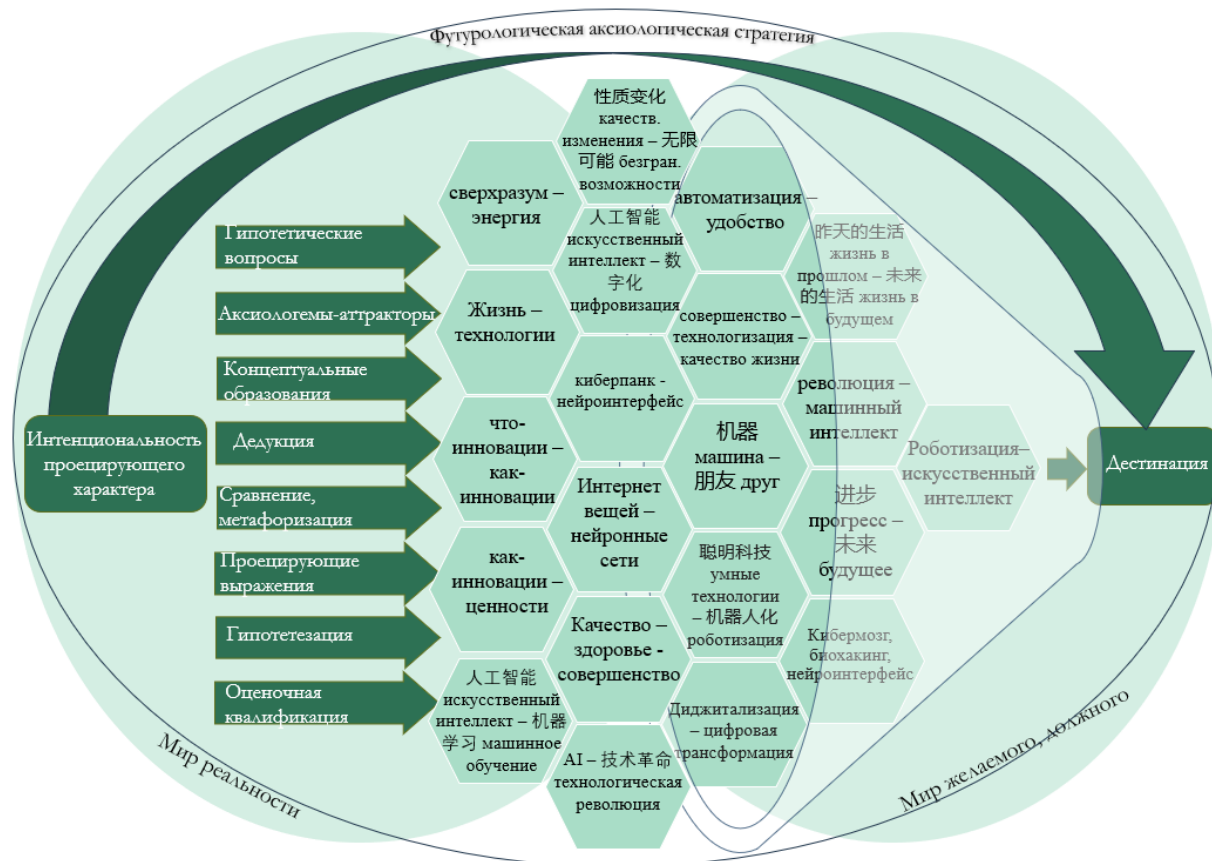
Футурологическая аксиологическая стратегия

Интенциональность проецирующего характера

Гипотетические вопросы

Аксиологемы-аттракторы

Концептуальные образования

Дедукция

Сравнение, метафоризация

Проецирующие выражения

Гипотетезация

Оценочная квалификация

сверхразум – энергия

Жизнь – технологии

что-инновации – как-инновации

как-инновации – ценности

人工智能 искусственный интеллект – 机器学习 машинное обучение

性质变化 качеств. изменения – 无限可能 безгран. возможности

人工智能 искусственный интеллект – цифровизация

киберпанк - нейроинтерфейс

Интернет вещей – нейронные сети

Качество – здоровье - совершенство

AI – 技术革命 технологическая революция

автоматизация – удобство

совершенство – технологизация – качество жизни

机器 машина – 朋友 друг

聪明科技 умные технологии – 机器人化 роботизация

Диджитализация – цифровая трансформация

昨天的生活 жизнь в прошлом – 未来的生活 жизнь в будущем

революция – машинный интеллект

进步 прогресс – 未来 будущее

Кибермозг, биохакинг, нейроинтерфейс

Роботизация– искусственный интеллект

Дестинация

Мир реальности

Мир желаемого, должного